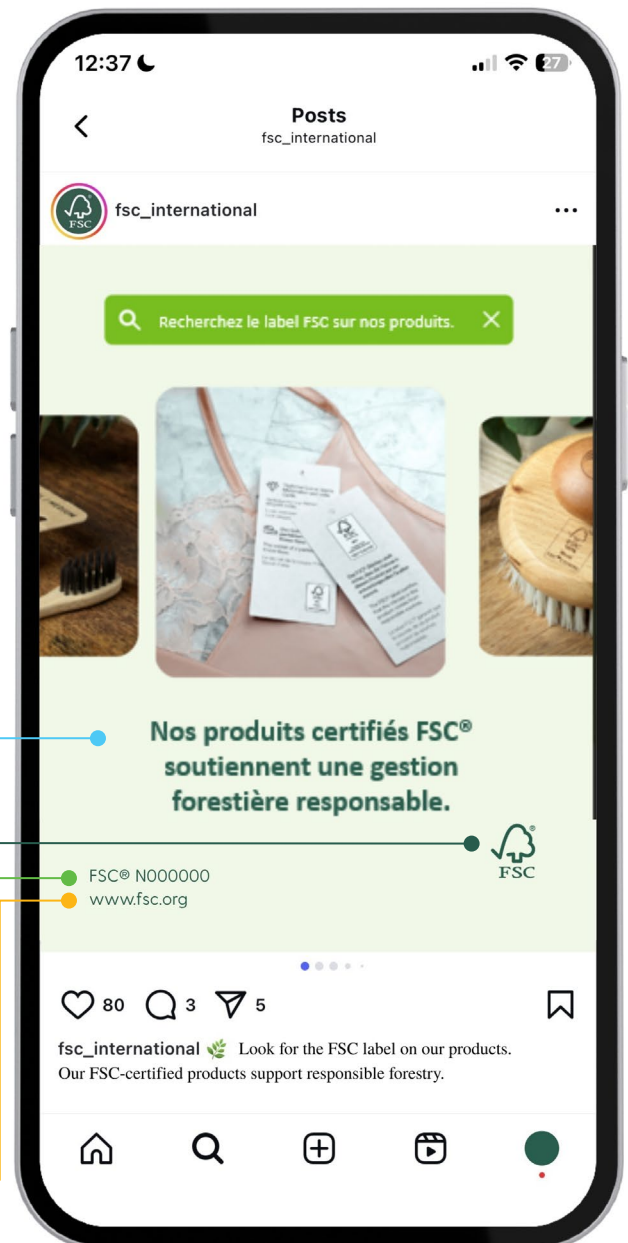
12:37

27

Posts
fsc_international

FSC

fsc_international

Recherchez le label FSC sur nos produits.

Nos produits certifiés FSC® soutiennent une gestion forestière responsable.

FSC

FSC® N000000
www.fsc.org

80 3 5

fsc_international Look for the FSC label on our products. Our FSC-certified products support responsible forestry.